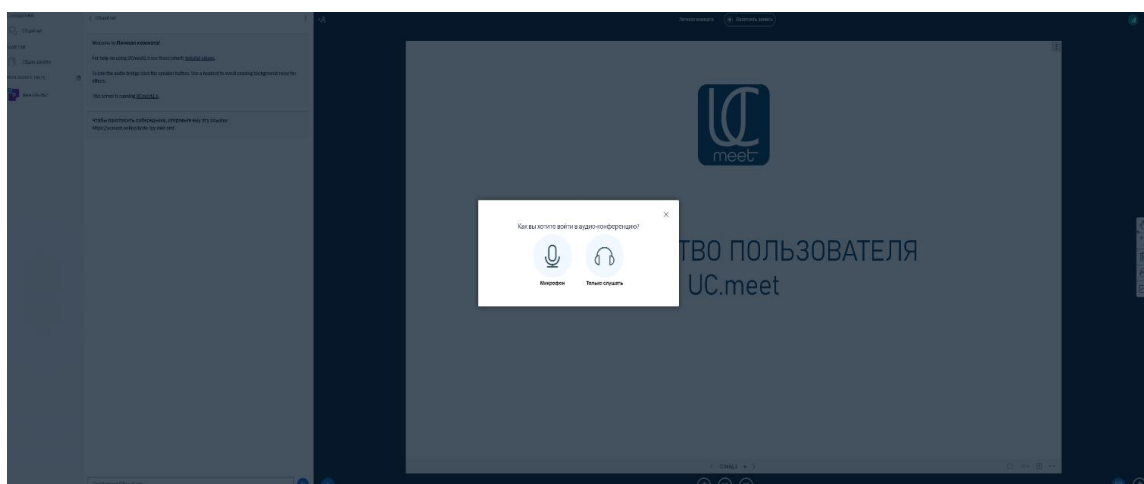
Общий чат

Welcome to Личная комната!

For help on using UCmeet, click here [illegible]

To join the audio bridge click the speaker button. Use a headset to avoid causing background noise for others.

This server is running UCmeet

Чтобы пригласить собеседников, отправьте им эту ссылку:

Личная комната

Начать запись

meet

Как вы хотите войти в аудио-конференцию?

×

Микрофон

Только слушать

ТВО ПОЛЬЗОВАТЕЛЯ

UC.meet

Слайд 1